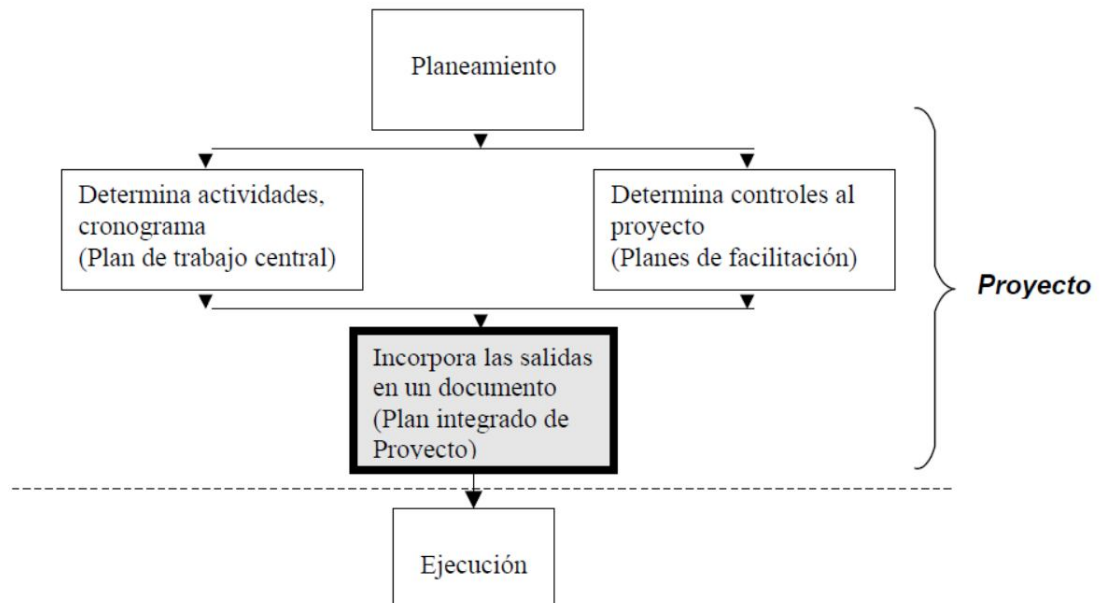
Planeamiento

Determina actividades, cronograma (Plan de trabajo central)

Determina controles al proyecto (Planes de facilitación)

Proyecto

Incorpora las salidas en un documento (Plan integrado de Proyecto)

Ejecución